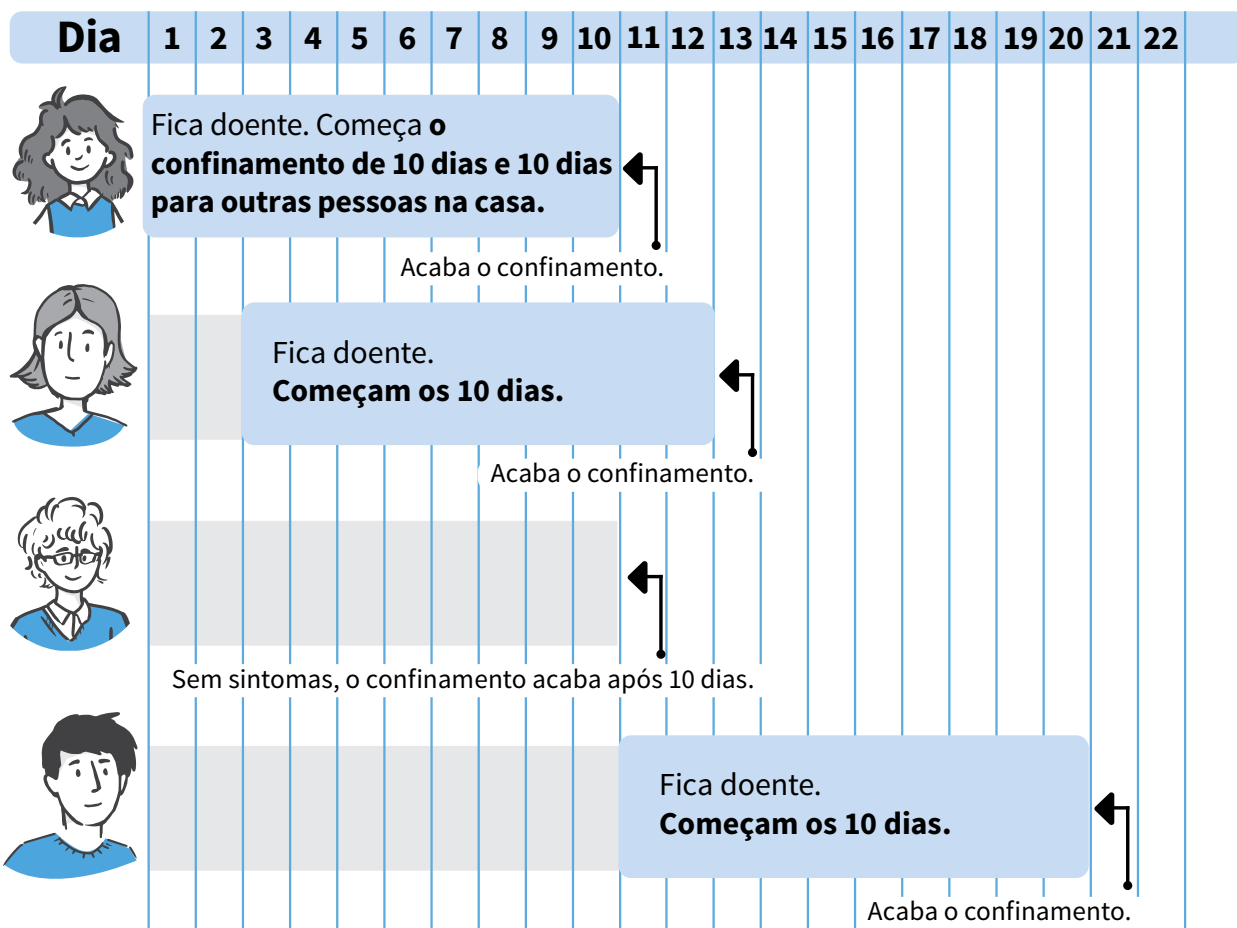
| Dia | 1 | 2 | 3 | 4 | 5 | 6 | 7 | 8 | 9 | 10 | 11 | 12 | 13 | 14 | 15 | 16 | 17 | 18 | 19 | 20 | 21 | 22 |
|---|---|---|---|---|---|---|---|---|---|---|---|---|---|---|---|---|---|---|---|---|---|---|

Fica doente. Começa **o confinamento de 10 dias e 10 dias para outras pessoas na casa.**

Acaba o confinamento.

Fica doente.
**Começam os 10 dias.**

Acaba o confinamento.

Sem sintomas, o confinamento acaba após 10 dias.

Fica doente.
**Começam os 10 dias.**

Acaba o confinamento.